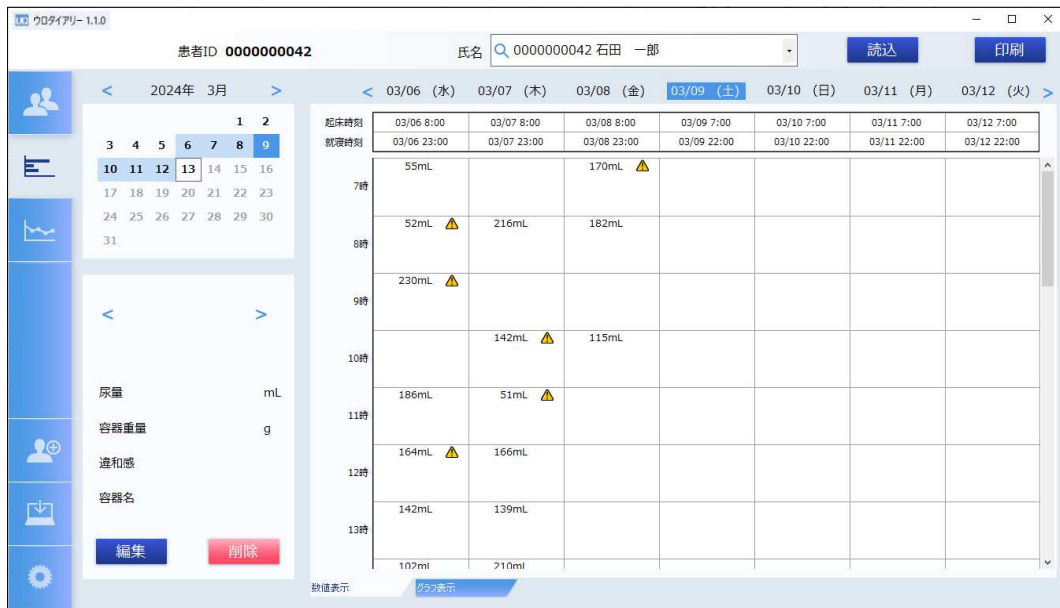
ウロダイアリー 1.1.0

患者ID 0000000042

氏名 0000000042 石田 一郎

読込

印刷

< 2024年 3月 >

| | | | | | 1 | 2 |
|---|---|---|---|---|---|---|
| 3 | 4 | 5 | 6 | 7 | 8 | 9 |
| 10 | 11 | 12 | 13 | 14 | 15 | 16 |
| 17 | 18 | 19 | 20 | 21 | 22 | 23 |
| 24 | 25 | 26 | 27 | 28 | 29 | 30 |
| 31 | | | | | | |

< >

尿量 mL

容器重量 g

違和感

容器名

編集

削除

< 03/06 (水) 03/07 (木) 03/08 (金) 03/09 (土) 03/10 (日) 03/11 (月) 03/12 (火) >

| | 03/06 (水) | 03/07 (木) | 03/08 (金) | 03/09 (土) | 03/10 (日) | 03/11 (月) | 03/12 (火) |
|---|---|---|---|---|---|---|---|
| 起床時刻 | 03/06 8:00 | 03/07 8:00 | 03/08 8:00 | 03/09 7:00 | 03/10 7:00 | 03/11 7:00 | 03/12 7:00 |
| 就寝時刻 | 03/06 23:00 | 03/07 23:00 | 03/08 23:00 | 03/09 22:00 | 03/10 22:00 | 03/11 22:00 | 03/12 22:00 |
| 7時 | 55mL | | 170mL | | | | |
| 8時 | 52mL | 216mL | 182mL | | | | |
| 9時 | 230mL | | | | | | |
| 10時 | | 142mL | 115mL | | | | |
| 11時 | 186mL | 51mL | | | | | |
| 12時 | 164mL | 166mL | | | | | |
| 13時 | 142mL | 139mL | | | | | |
| | 102ml | 210ml | | | | | |

数値表示

グラフ表示